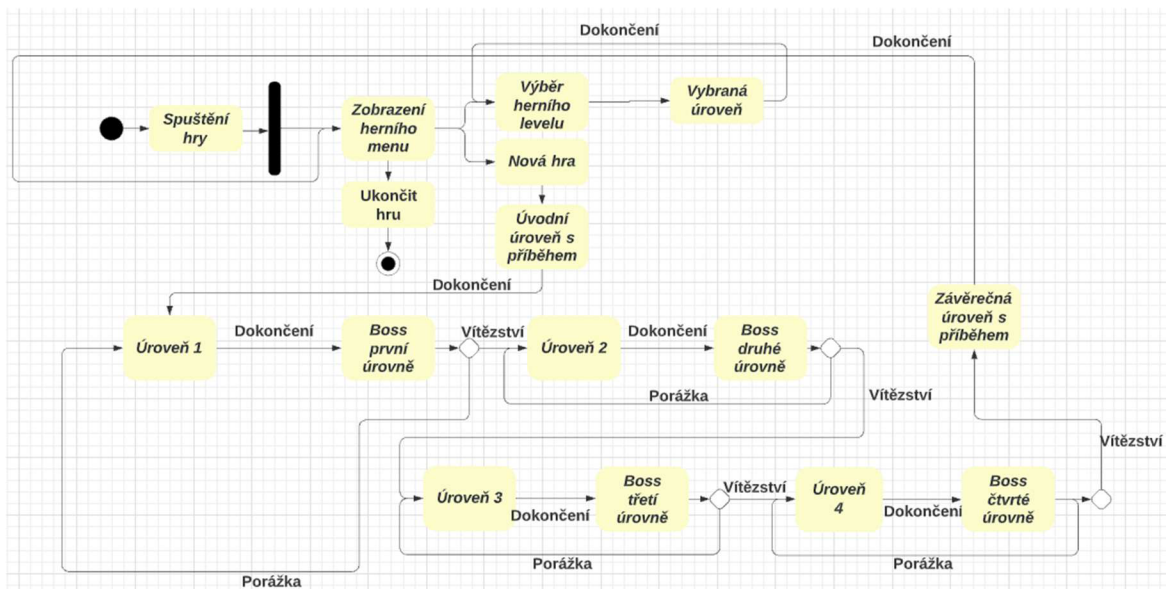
Dokončení

Dokončení

Spuštění hry

Zobrazení herního menu

Výběr herního levelu

Vybraná úroveň

Nová hra

Ukončit hru

Úvodní úroveň s příběhem

Dokončení

Úroveň 1

Dokončení

Boss první úrovně

Vítězství

Úroveň 2

Dokončení

Boss druhé úrovně

Porážka

Vítězství

Závěrečná úroveň s příběhem

Vítězství

Úroveň 3

Dokončení

Boss třetí úrovně

Vítězství

Úroveň 4

Dokončení

Boss čtvrté úrovně

Porážka

Porážka

Porážka